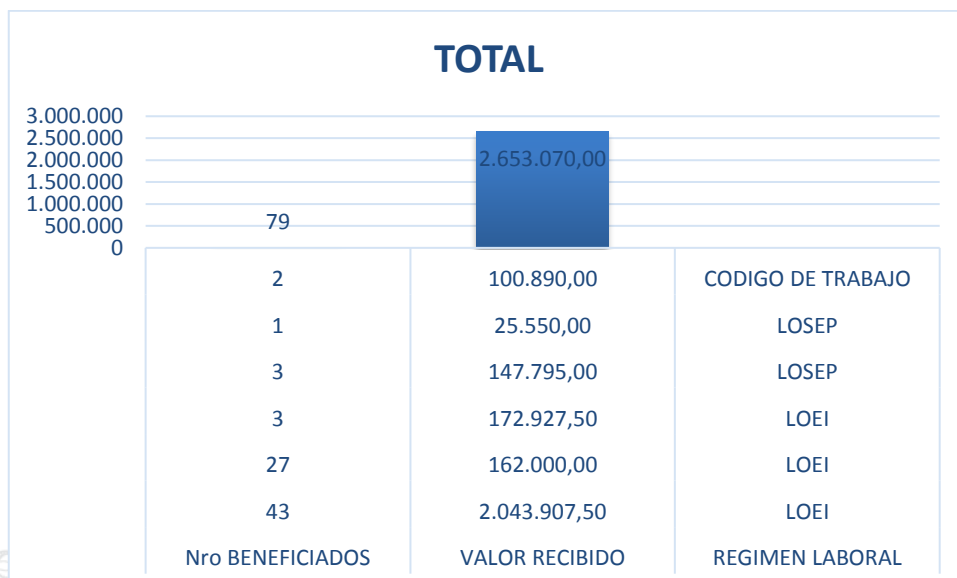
TOTAL

3.000.000
2.500.000
2.000.000
1.500.000
1.000.000
500.000
0

79

2.653.070,00

| 2 | 100.890,00 | CODIGO DE TRABAJO |
|---|---|---|
| 1 | 25.550,00 | LOSEP |
| 3 | 147.795,00 | LOSEP |
| 3 | 172.927,50 | LOEI |
| 27 | 162.000,00 | LOEI |
| 43 | 2.043.907,50 | LOEI |
| Nro BENEFICIADOS | VALOR RECIBIDO | REGIMEN LABORAL |